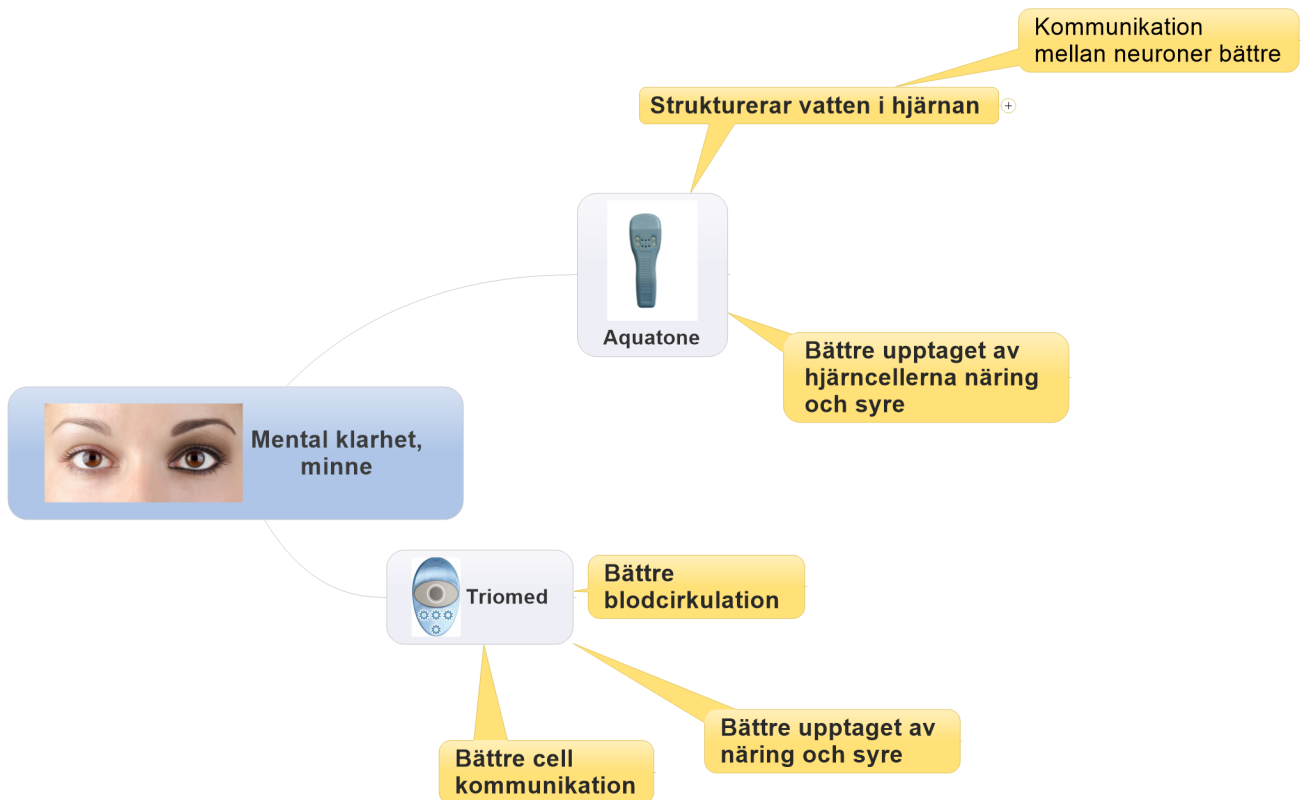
Kommunikation mellan neuroner bättre

Strukturerar vatten i hjärnan

Aquatone

Bättre upptaget av hjärncellerna näring och syre

Mental klarhet, minne

Triomed

Bättre blodcirkulation

Bättre upptaget av näring och syre

Bättre cell kommunikation